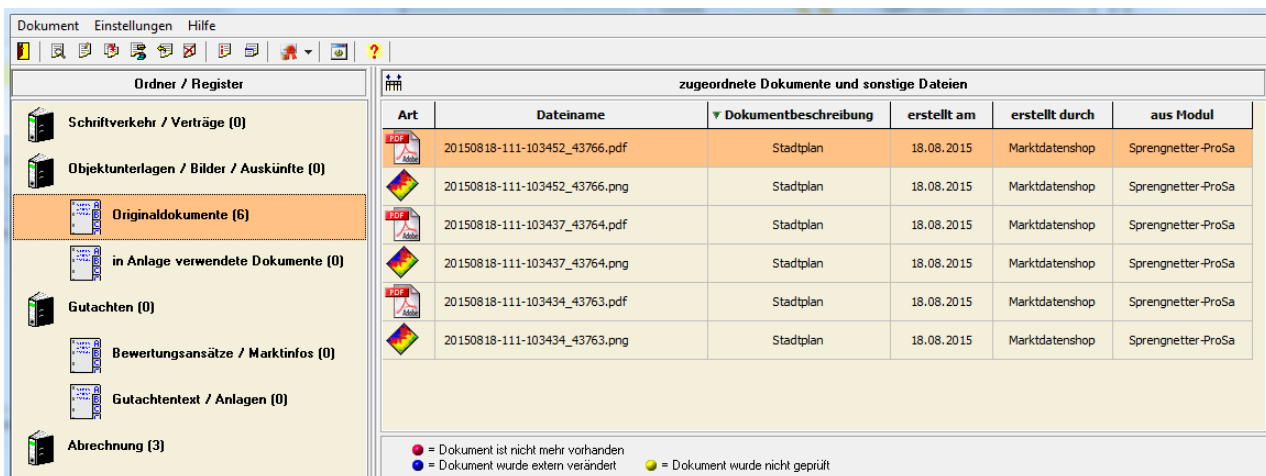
Dokument Einstellungen Hilfe

Ordner / Register

Schriftverkehr / Verträge (0)

Objektunterlagen / Bilder / Auskünfte (0)

Originaldokumente (6)

in Anlage verwendete Dokumente (0)

Gutachten (0)

Bewertungsansätze / Marktinfos (0)

Gutachtentext / Anlagen (0)

Abrechnung (3)

zugeordnete Dokumente und sonstige Dateien

| Art | Dateiname | Dokumentbeschreibung | erstellt am | erstellt durch | aus Modul |
|---|---|---|---|---|---|
| PDF Adobe | 20150818-111-103452_43766.pdf | Stadtplan | 18.08.2015 | Marktdatenshop | Sprengnetter-ProSa |
| | 20150818-111-103452_43766.png | Stadtplan | 18.08.2015 | Marktdatenshop | Sprengnetter-ProSa |
| PDF Adobe | 20150818-111-103437_43764.pdf | Stadtplan | 18.08.2015 | Marktdatenshop | Sprengnetter-ProSa |
| | 20150818-111-103437_43764.png | Stadtplan | 18.08.2015 | Marktdatenshop | Sprengnetter-ProSa |
| PDF Adobe | 20150818-111-103434_43763.pdf | Stadtplan | 18.08.2015 | Marktdatenshop | Sprengnetter-ProSa |
| | 20150818-111-103434_43763.png | Stadtplan | 18.08.2015 | Marktdatenshop | Sprengnetter-ProSa |

= Dokument ist nicht mehr vorhanden
= Dokument wurde extern verändert
= Dokument wurde nicht geprüft